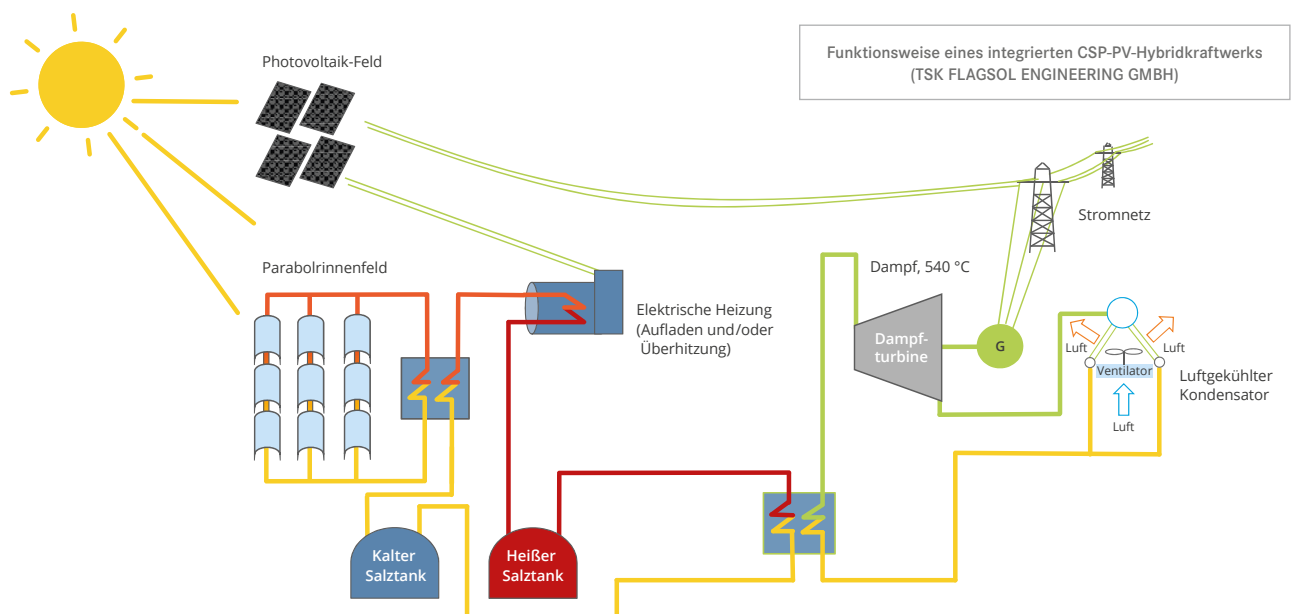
Funktionsweise eines integrierten CSP-PV-Hybridkraftwerks
(TSK FLAGSOL ENGINEERING GMBH)

Photovoltaik-Feld

Stromnetz

Parabolrinnenfeld

Dampf, 540 °C

Elektrische Heizung (Aufladen und/oder Überhitzung)

Dampf-turbine

G

Luft

Luft

Ventilator

Luft

Luftgekühlter Kondensator

Kalter Salztank

Heißer Salztank